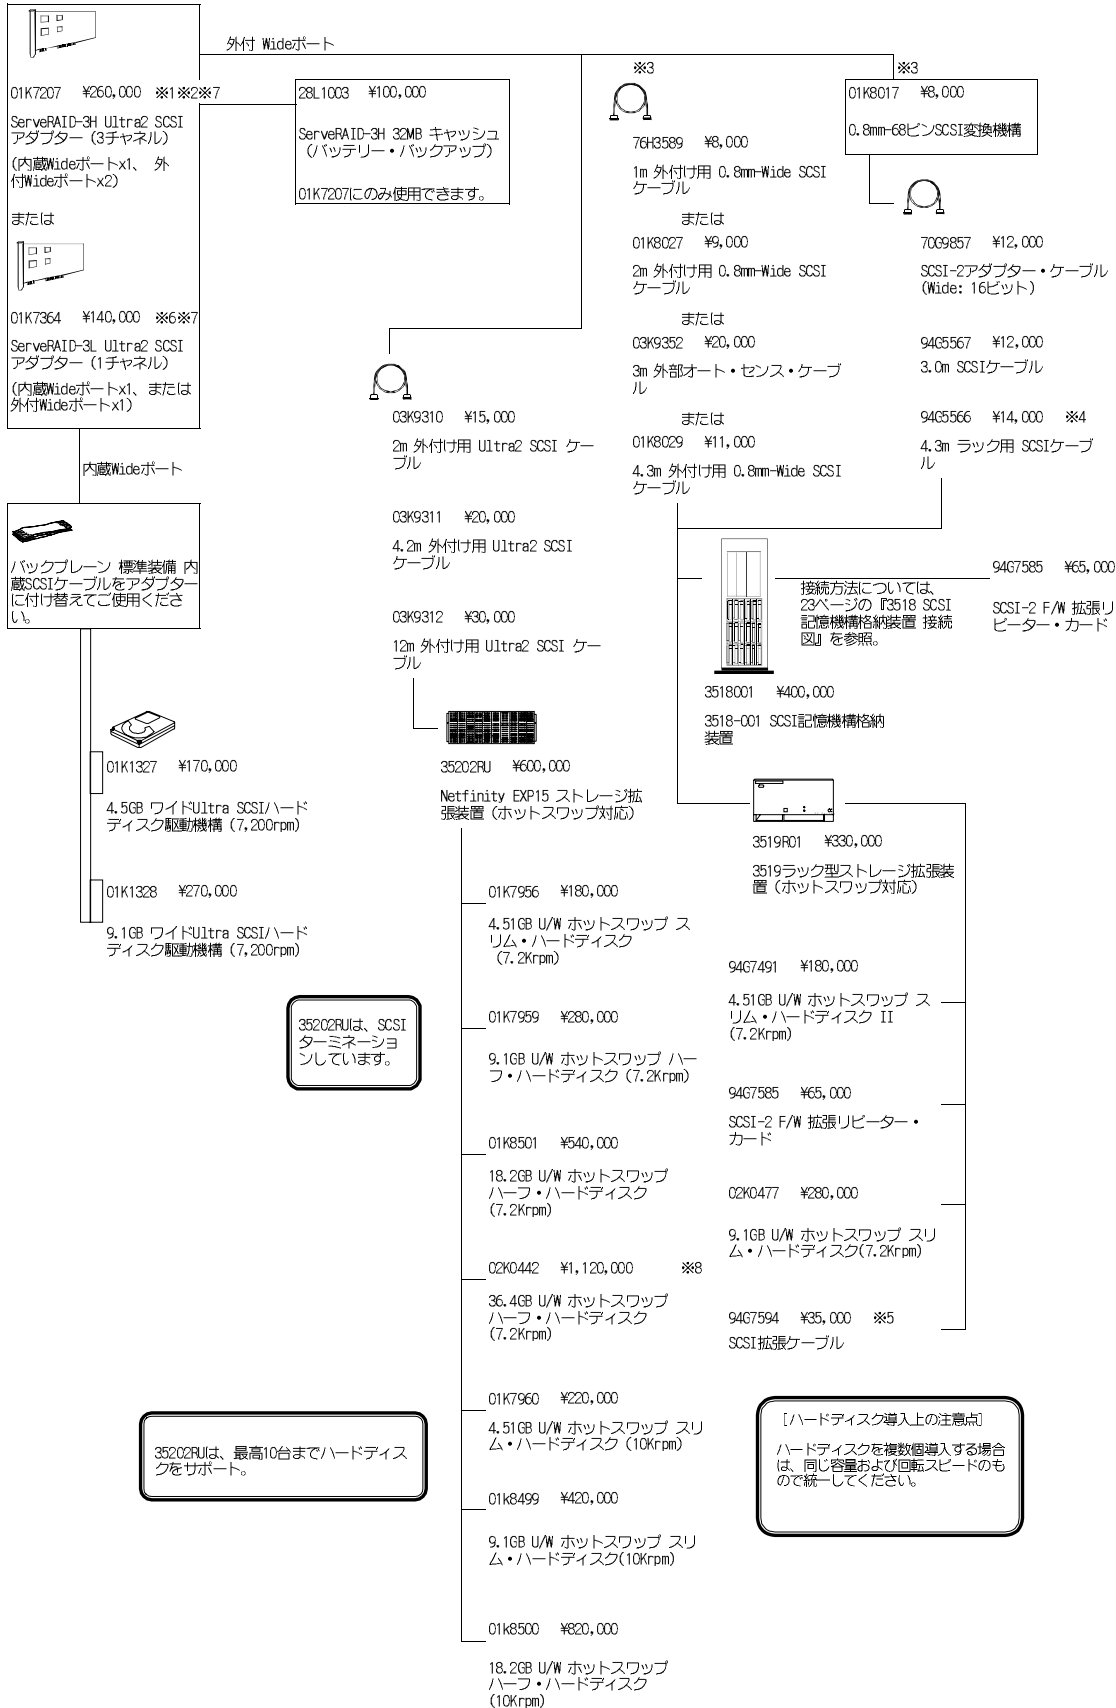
外付 Wideポート

01K7207 ¥260,000 ※1※2※7

ServeRAID-3H Ultra2 SCSI アダプター（3チャネル）

(内蔵Wideポートx1、外付Wideポートx2)

または

01K7364 ¥140,000 ※6※7

ServeRAID-3L Ultra2 SCSI アダプター（1チャネル）

(内蔵Wideポートx1、または外付Wideポートx1)

28L1003 ¥100,000

ServeRAID-3H 32MB キャッシュ（バッテリー・バックアップ）

01K7207にのみ使用できます。

内蔵Wideポート

バックプレーン 標準装備 内蔵SCSIケーブルをアダプターに付け替えてご使用ください。

01K1327 ¥170,000

4.5GB ワイドUltra SCSIハードディスク駆動機構（7,200rpm）

01K1328 ¥270,000

9.1GB ワイドUltra SCSIハードディスク駆動機構（7,200rpm）

35202RUは、SCSIターミネーションしています。

35202RUは、最高10台までハードディスクをサポート。

03K9310 ¥15,000

2m 外付け用 Ultra2 SCSI ケーブル

03K9311 ¥20,000

4.2m 外付け用 Ultra2 SCSI ケーブル

03K9312 ¥30,000

12m 外付け用 Ultra2 SCSI ケーブル

35202RU ¥600,000

Netfinity EXP15 ストレージ拡張装置（ホットスワップ対応）

01K7956 ¥180,000

4.51GB U/W ホットスワップ スリム・ハードディスク (7.2Krpm)

01K7959 ¥280,000

9.1GB U/W ホットスワップ ハーフ・ハードディスク（7.2Krpm）

01K8501 ¥540,000

18.2GB U/W ホットスワップ ハーフ・ハードディスク (7.2Krpm)

02K0442 ¥1,120,000 ※8

36.4GB U/W ホットスワップ ハーフ・ハードディスク (7.2Krpm)

01K7960 ¥220,000

4.51GB U/W ホットスワップ スリム・ハードディスク（10Krpm）

01K8499 ¥420,000

9.1GB U/W ホットスワップ スリム・ハードディスク(10Krpm)

01k8500 ¥820,000

18.2GB U/W ホットスワップ ハーフ・ハードディスク (10Krpm)

※3

76H3589 ¥8,000

1m 外付け用 0.8mm-Wide SCSI ケーブル

または

01K8027 ¥9,000

2m 外付け用 0.8mm-Wide SCSI ケーブル

または

03K9352 ¥20,000

3m 外部オート・センス・ケーブル

または

01K8029 ¥11,000

4.3m 外付け用 0.8mm-Wide SCSI ケーブル

※3

01K8017 ¥8,000

0.8mm-68ピンSCSI変換機構

70G9857 ¥12,000

SCSI-2アダプター・ケーブル (Wide: 16ビット)

94G5567 ¥12,000

3.0m SCSIケーブル

94G5566 ¥14,000 ※4

4.3m ラック用 SCSIケーブル

接続方法については、23ページの『3518 SCSI 記憶機構格納装置 接続図』を参照。

94G7585 ¥65,000

SCSI-2 F/W 拡張リピーター・カード

3518001 ¥400,000

3518-001 SCSI記憶機構格納装置

3519R01 ¥330,000

3519ラック型ストレージ拡張装置（ホットスワップ対応）

94G7491 ¥180,000

4.51GB U/W ホットスワップ スリム・ハードディスク II (7.2Krpm)

94G7585 ¥65,000

SCSI-2 F/W 拡張リピーター・カード

02K0477 ¥280,000

9.1GB U/W ホットスワップ スリム・ハードディスク(7.2Krpm)

94G7594 ¥35,000 ※5

SCSI拡張ケーブル

[ハードディスク導入上の注意点]

ハードディスクを複数個導入する場合は、同じ容量および回転スピードのもので統一してください。